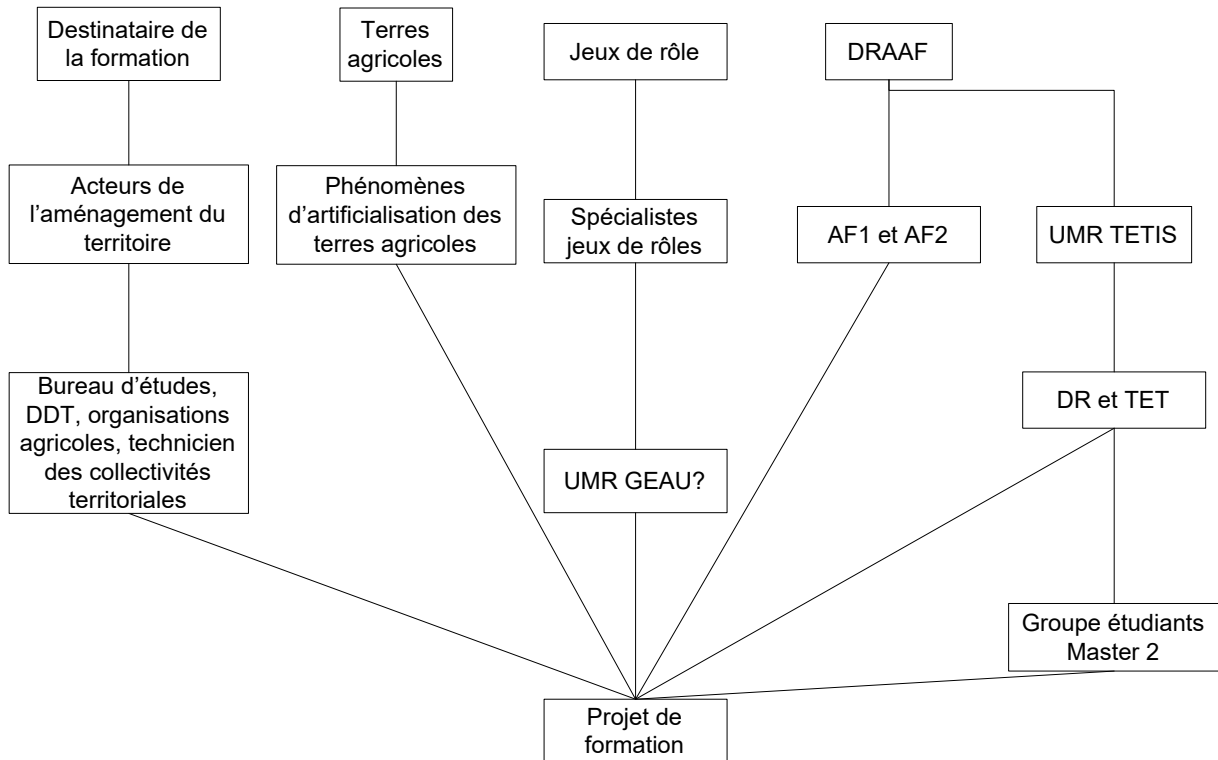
Destinataire de la formation

Terres agricoles

Jeux de rôle

DRAAF

Acteurs de l'aménagement du territoire

Phénomènes d'artificialisation des terres agricoles

Spécialistes jeux de rôles

AF1 et AF2

UMR TETIS

Bureau d'études, DDT, organisations agricoles, technicien des collectivités territoriales

DR et TET

UMR GEAU?

Groupe étudiants Master 2

Projet de formation